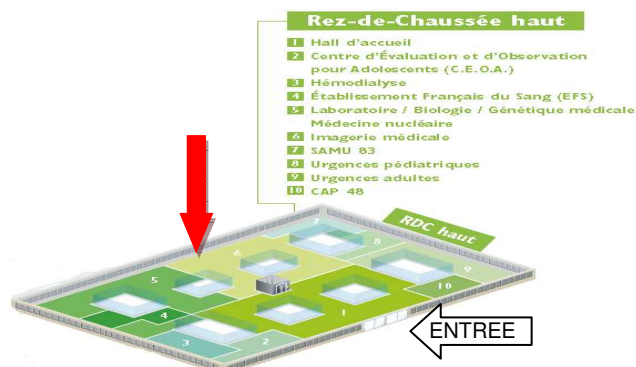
Rez-de-Chaussée haut

1 Hall d'accueil
2 Centre d'Évaluation et d'Observation pour Adolescents (C.E.O.A.)
3 Hémodialyse
4 Établissement Français du Sang (EFS)
5 Laboratoire / Biologie / Génétique médicale Médecine nucléaire
6 Imagerie médicale
7 SAMU 83
8 Urgences pédiatriques
9 Urgences adultes
10 CAP 48

RDC haut

7
8
6
9
5
10
4
1
3
2

ENTREE